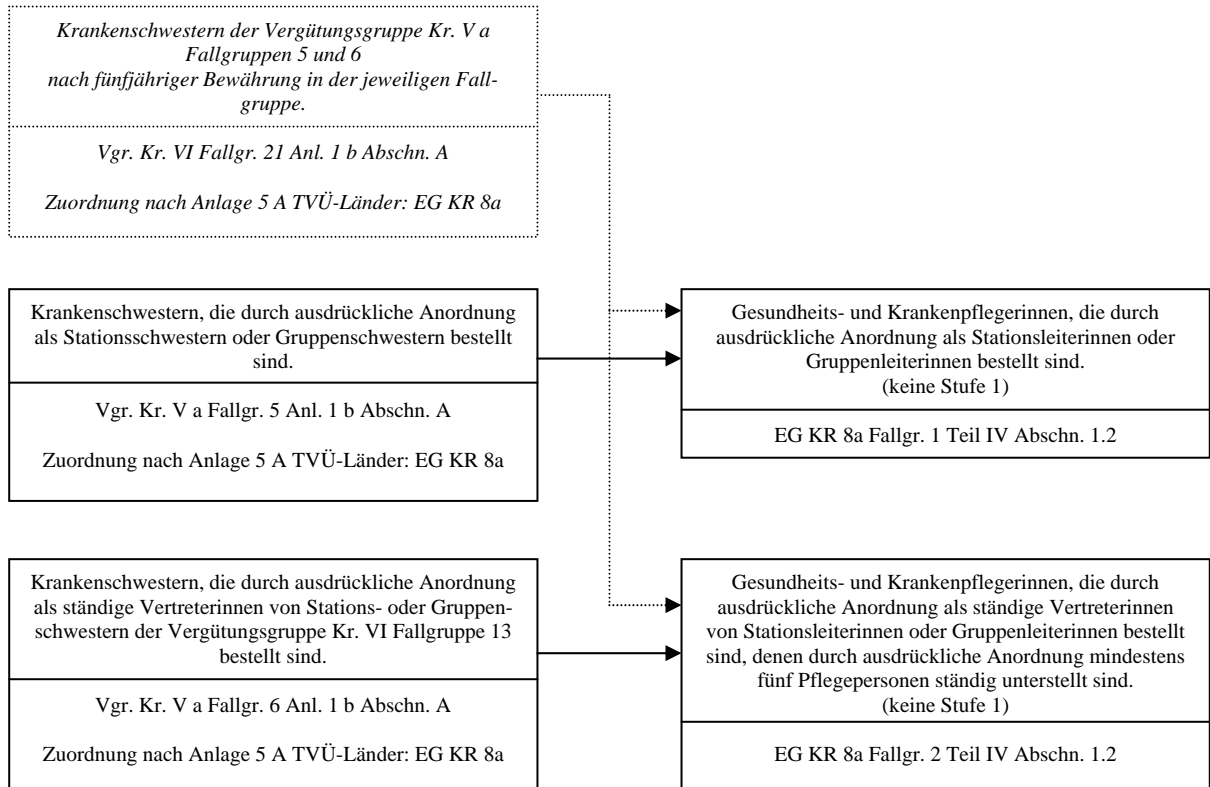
Krankenschwestern der Vergütungsgruppe Kr. V a Fallgruppen 5 und 6 nach fünfjähriger Bewährung in der jeweiligen Fallgruppe.

Vgr. Kr. VI Fallgr. 21 Anl. 1 b Abschn. A

Zuordnung nach Anlage 5 A TVÜ-Länder: EG KR 8a

Krankenschwestern, die durch ausdrückliche Anordnung als Stationsschwestern oder Gruppenschwestern bestellt sind.

Vgr. Kr. V a Fallgr. 5 Anl. 1 b Abschn. A

Zuordnung nach Anlage 5 A TVÜ-Länder: EG KR 8a

Gesundheits- und Krankenpflegerinnen, die durch ausdrückliche Anordnung als Stationsleiterinnen oder Gruppenleiterinnen bestellt sind. (keine Stufe 1)

EG KR 8a Fallgr. 1 Teil IV Abschn. 1.2

Krankenschwestern, die durch ausdrückliche Anordnung als ständige Vertreterinnen von Stations- oder Gruppenschwestern der Vergütungsgruppe Kr. VI Fallgruppe 13 bestellt sind.

Vgr. Kr. V a Fallgr. 6 Anl. 1 b Abschn. A

Zuordnung nach Anlage 5 A TVÜ-Länder: EG KR 8a

Gesundheits- und Krankenpflegerinnen, die durch ausdrückliche Anordnung als ständige Vertreterinnen von Stationsleiterinnen oder Gruppenleiterinnen bestellt sind, denen durch ausdrückliche Anordnung mindestens fünf Pflegepersonen ständig unterstellt sind. (keine Stufe 1)

EG KR 8a Fallgr. 2 Teil IV Abschn. 1.2